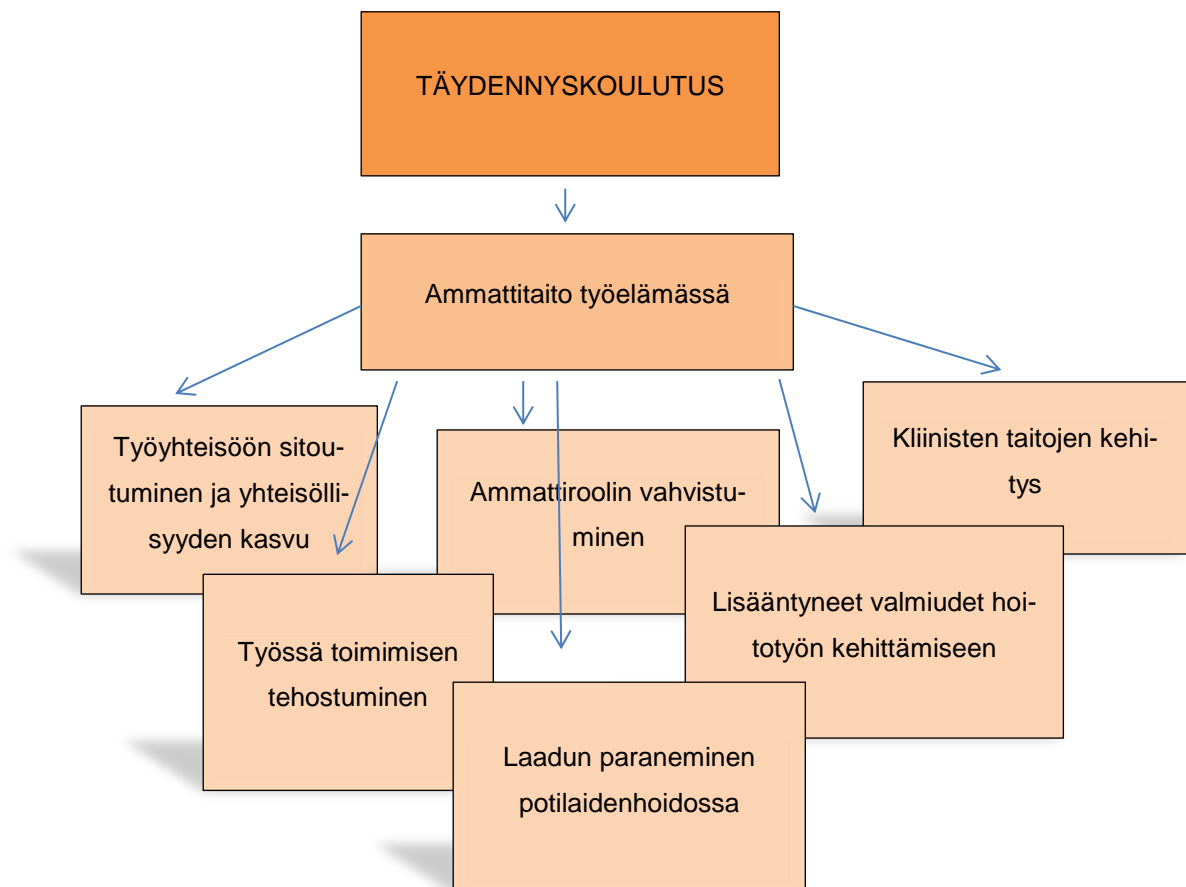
TÄYDENNYSKOULUTUS

Ammattitaito työelämässä

Työyhteisöön sitoutuminen ja yhteisöllisyyden kasvu

Ammattiroolin vahvistuminen

Kliinisten taitojen kehitys

Lisääntyneet valmiudet hoitotyön kehittämiseen

Työssä toimimisen tehostuminen

Laadun paraneminen potilaidenhoidossa